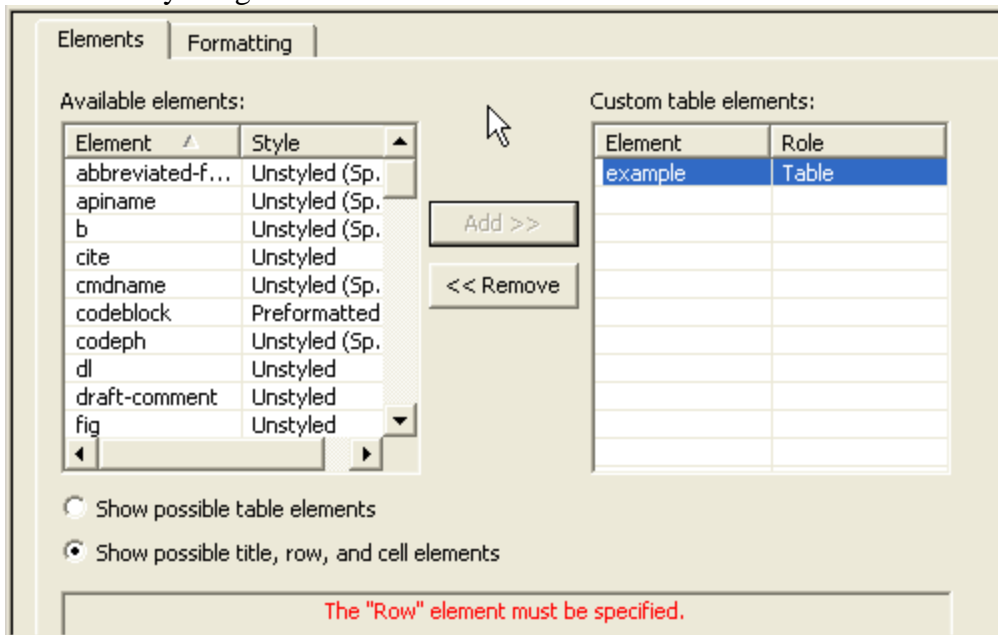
Elements | Formatting

Available elements:

| Element | Style |
|---|---|
| abbreviated-f... | Unstyled (Sp. |
| apiname | Unstyled (Sp. |
| b | Unstyled (Sp. |
| cite | Unstyled |
| cmdname | Unstyled (Sp. |
| codeblock | Preformatted |
| codeph | Unstyled (Sp. |
| dl | Unstyled |
| draft-comment | Unstyled |
| fig | Unstyled |

Add >>

<< Remove

Custom table elements:

| Element | Role |
|---|---|
| example | Table |

Show possible table elements

Show possible title, row, and cell elements

The "Row" element must be specified.